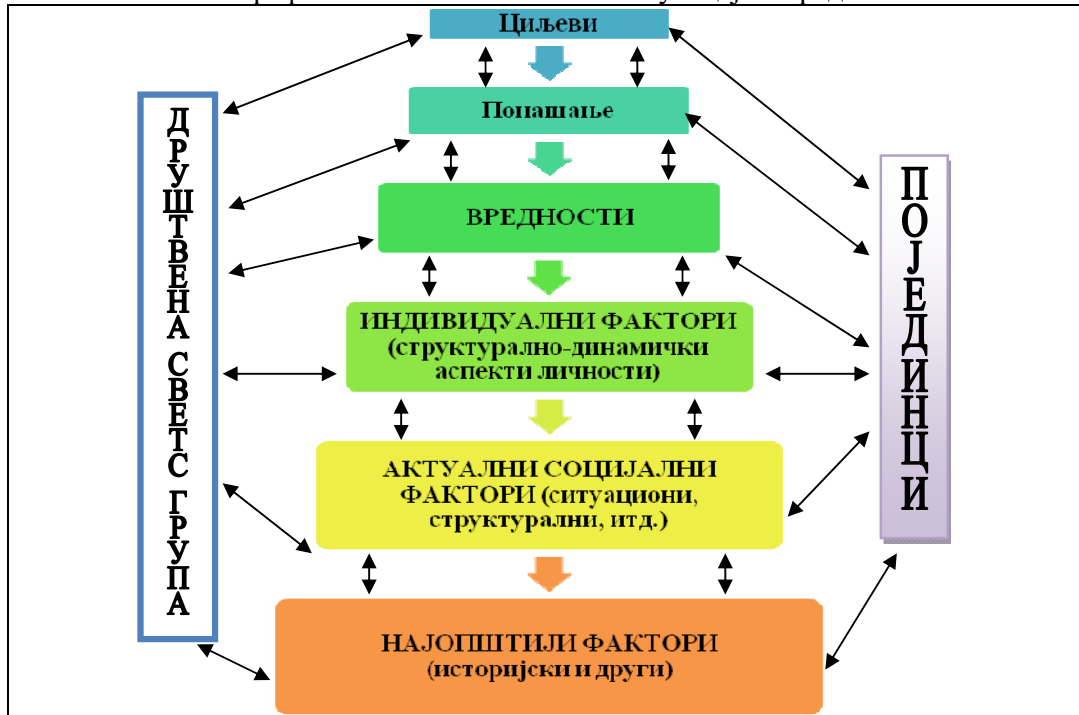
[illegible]

Циљеви

Понашање

ВРЕДНОСТИ

ИНДИВИДУАЛНИ ФАКТОРИ (структурално-динамички аспекти личности)

АКТУАЛНИ СОЦИЈАЛНИ ФАКТОРИ (ситуациони, структурални, итд.)

НАЈОПШТИЈИ ФАКТОРИ (историјски и други)

ДРУШТВЕНА СВЕТС ГРУПА

ПОЈЕДИНЦИ